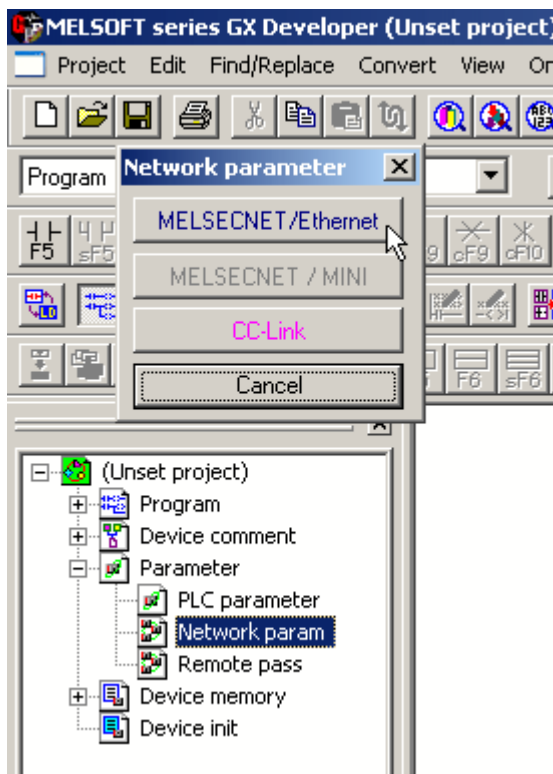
MELSOFT series GX Developer (Unset project)

Project Edit Find/Replace Convert View On

Program

F5 sF5 F9 cF9 cF10

F6 sF6

Network parameter

MELSECNET/Ethernet

MELSECNET / MINI

CC-Link

Cancel

(Unset project)
Program
Device comment
Parameter
PLC parameter
Network param
Remote pass
Device memory
Device init